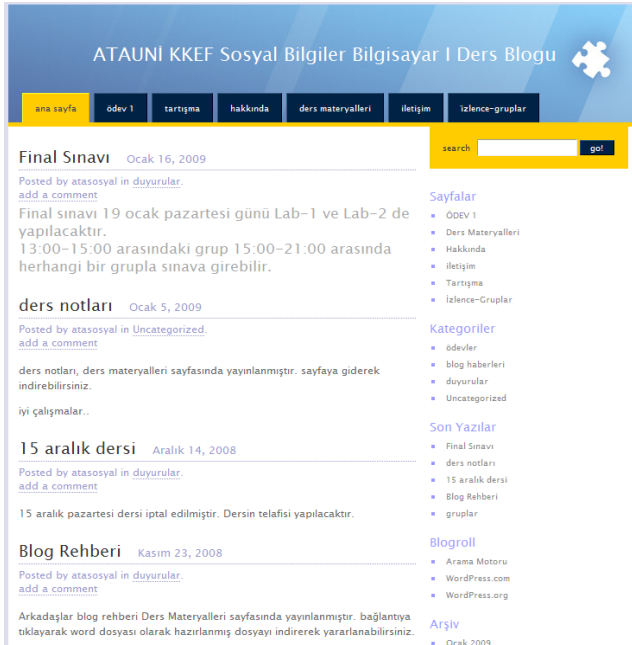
ATAUNI KKEF Sosyal Bilgiler Bilgisayar I Ders Blogu

ana sayfa | ödev 1 | tartışma | hakkında | ders materyalleri | iletişim | İzlence-Gruplar

search [ ] go!

Final Sınavı Ocak 16, 2009
Posted by atasosyal in duyurular.
add a comment

Final sınavı 19 ocak pazartesi günü Lab-1 ve Lab-2 de yapılacaktır.
13:00-15:00 arasındaki grup 15:00-21:00 arasında herhangi bir grupla sınava girebilir.

ders notları Ocak 5, 2009
Posted by atasosyal in Uncategorized.
add a comment

ders notları, ders materyalleri sayfasında yayınlanmıştır. sayfaya giderek indirebilirsiniz.

iyi çalışmalar..

15 aralık dersi Aralık 14, 2008
Posted by atasosyal in duyurular.
add a comment

15 aralık pazartesi dersi iptal edilmiştir. Dersin telafisi yapılacaktır.

Blog Rehberi Kasım 23, 2008
Posted by atasosyal in duyurular.
add a comment

Arkadaşlar blog rehberi Ders Materyalleri sayfasında yayınlanmıştır. bağlantıya tıklayarak word dosyası olarak hazırlanmış dosyayı indirerek yararlanabilirsiniz.

Sayfalar
ÖDEV 1
Ders Materyalleri
Hakkında
iletişim
Tartışma
İzlence-Gruplar

Kategoriler
ödevler
blog haberleri
duyurular
Uncategorized

Son Yazılar
Final Sınavı
ders notları
15 aralık dersi
Blog Rehberi
gruplar

Blogroll
Arama Motoru
WordPress.com
WordPress.org

Arşiv
Ocak 2009